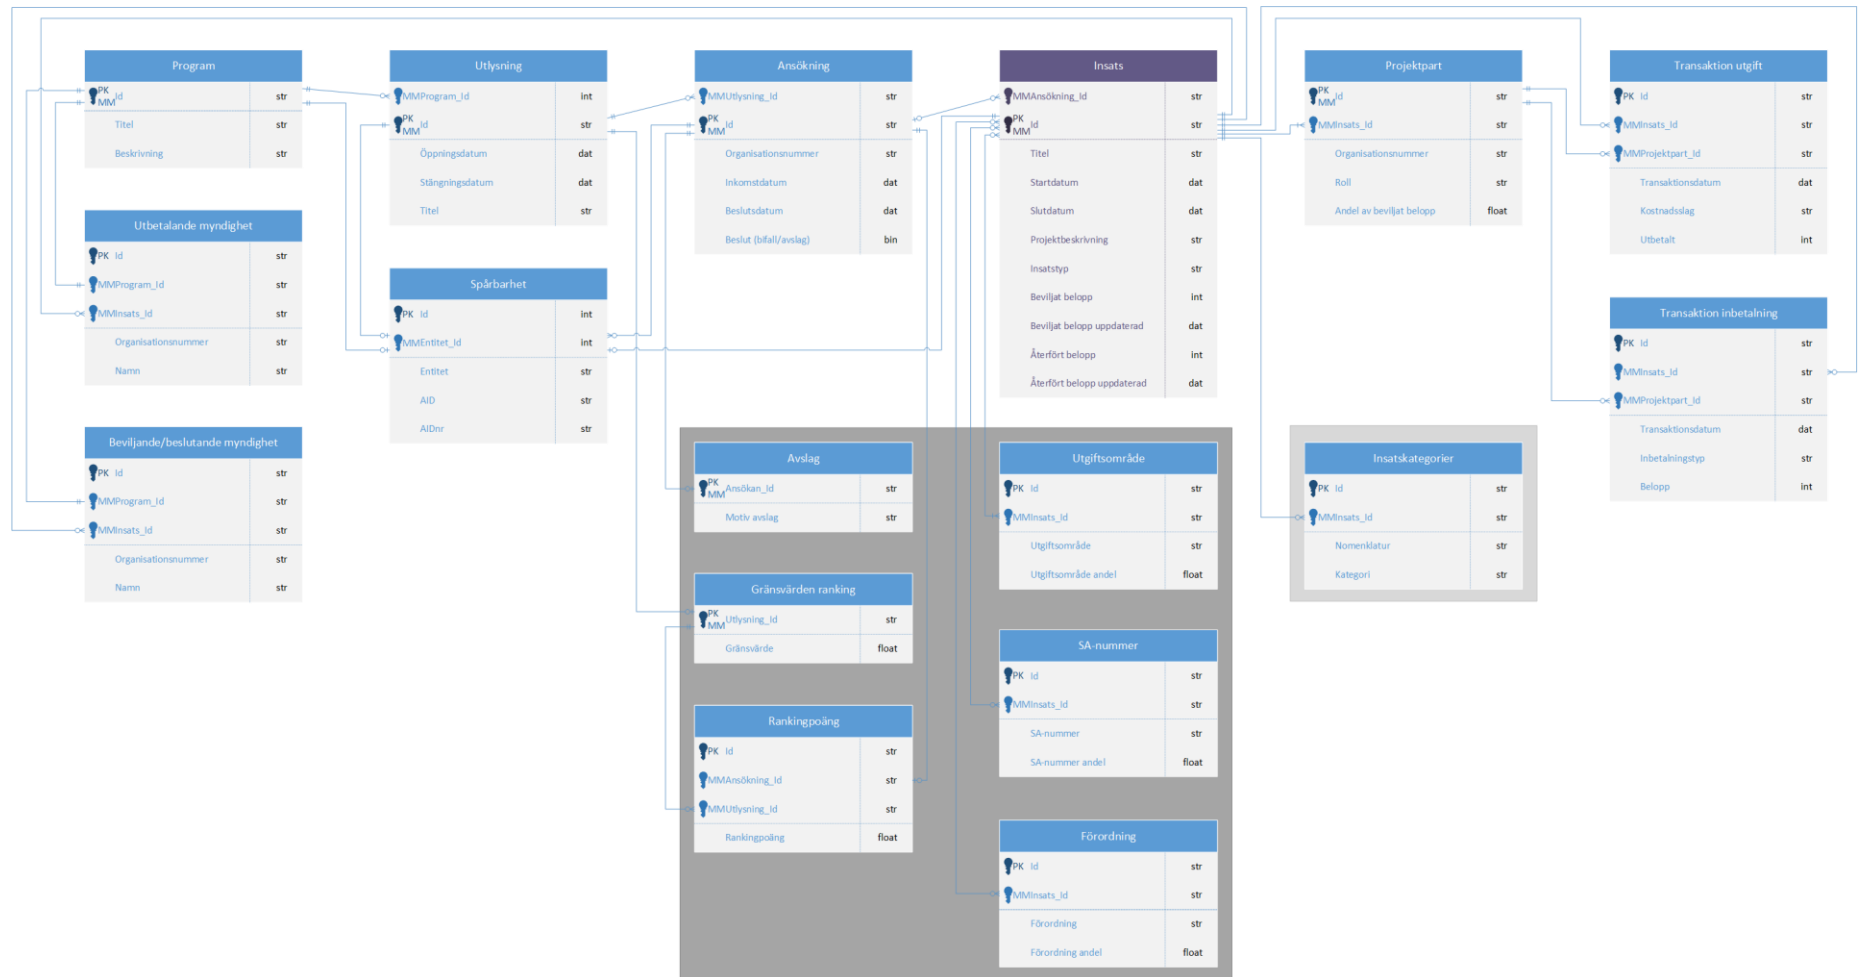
Program
PK MM Id str
Titel str
Beskrivning str

Utbetalande myndighet
PK Id str
MMProgram_Id str
MMInsats_Id str
Organisationsnummer str
Namn str

Beviljande/beslutande myndighet
PK Id str
MMProgram_Id str
MMInsats_Id str
Organisationsnummer str
Namn str

Utlysning
MMProgram_Id int
PK MM Id str
Öppningsdatum dat
Stängningsdatum dat
Titel str

Spårbarhet
PK Id int
MMEntitet_Id int
Entitet str
AID str
AIDnr str

Ansökning
MMUtlysning_Id str
PK MM Id str
Organisationsnummer str
Inkomstdatum dat
Beslutsdatum dat
Beslut (bifall/avslag) bin

Insats
MMAnsökning_Id str
PK MM Id str
Titel str
Startdatum dat
Slutdatum dat
Projektbeskrivning str
Insatstyp str
Beviljat belopp int
Beviljat belopp uppdaterad dat
Återfört belopp int
Återfört belopp uppdaterad dat

Projektpart
PK MM Id str
MMInsats_Id str
Organisationsnummer str
Roll str
Andel av beviljat belopp float

Transaktion utgift
PK Id str
MMInsats_Id str
MMProjektpart_Id str
Transaktionsdatum dat
Kostnadsslag str
Utbetalt int

Transaktion inbetalning
PK Id str
MMInsats_Id str
MMProjektpart_Id str
Transaktionsdatum dat
Inbetalningstyp str
Belopp int

Avslag
PK MM Ansökan_Id str
Motiv avslag str

Gränsvärden ranking
PK MM Utlysning_Id str
Gränsvärde float

Rankingpoäng
PK Id str
MMAnsökning_Id str
MMUtlysning_Id str
Rankingpoäng float

Utgiftsområde
PK Id str
MMInsats_Id str
Utgiftsområde str
Utgiftsområde andel float

SA-nummer
PK Id str
MMInsats_Id str
SA-nummer str
SA-nummer andel float

Förordning
PK Id str
MMInsats_Id str
Förordning str
Förordning andel float

Insatskategorier
PK Id str
MMInsats_Id str
Nomenklatur str
Kategori str